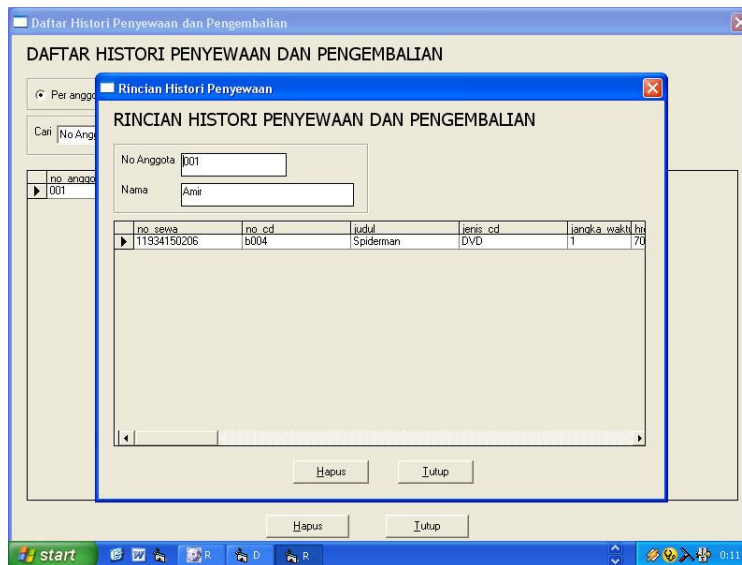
Daftar Histori Penyewaan dan Pengembalian

DAFTAR HISTORI PENYEWAAN DAN PENGEMBALIAN

Per anggo

Cari No Ang

| no anggo |
|---|
| 001 |

Rincian Histori Penyewaan

RINCIAN HISTORI PENYEWAAN DAN PENGEMBALIAN

No Anggota 001

Nama Amir

| no sewa | no cd | judul | jenis cd | jangka waktu | hr |
|---|---|---|---|---|---|
| 11934150206 | b004 | Spiderman | DVD | 1 | 70 |

Hapus Tutup

Hapus Tutup

start R D R 0:11